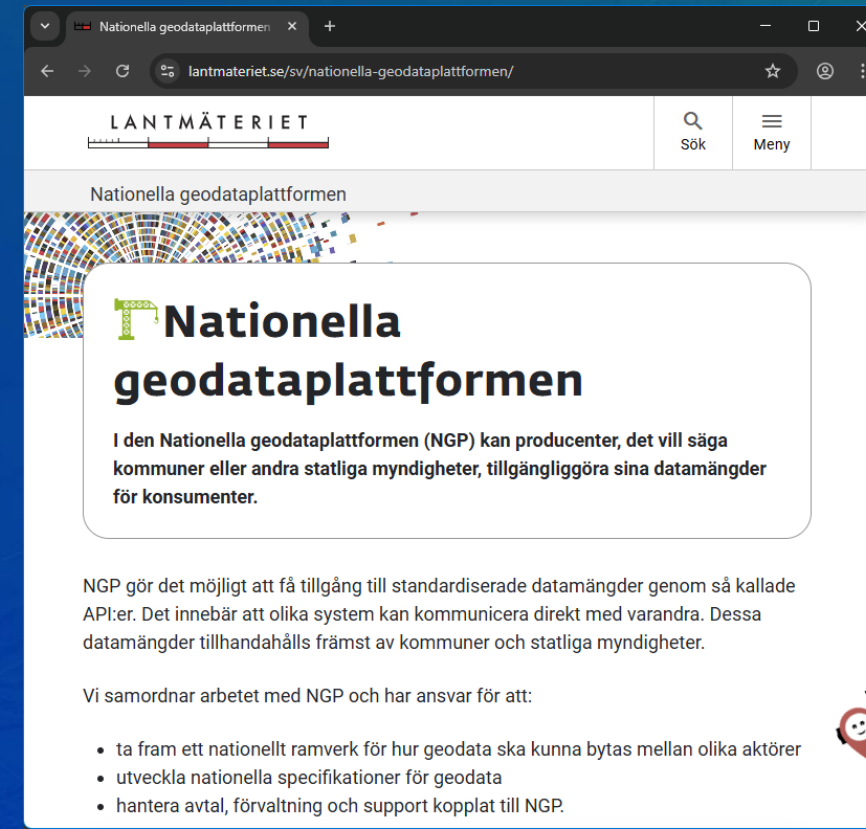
Nationella geodataplattformen ×
+
lantmateriet.se/sv/nationella-geodataplattformen/

LANTMÄTERIET

Sök
Meny

Nationella geodataplattformen

Nationella geodataplattformen

I den Nationella geodataplattformen (NGP) kan producenter, det vill säga kommuner eller andra statliga myndigheter, tillgängliggöra sina datamängder för konsumenter.

NGP gör det möjligt att få tillgång till standardiserade datamängder genom så kallade API:er. Det innebär att olika system kan kommunicera direkt med varandra. Dessa datamängder tillhandahålls främst av kommuner och statliga myndigheter.

Vi samordnar arbetet med NGP och har ansvar för att:

- ta fram ett nationellt ramverk för hur geodata ska kunna bytas mellan olika aktörer
- utveckla nationella specifikationer för geodata
- hantera avtal, förvaltning och support kopplat till NGP.